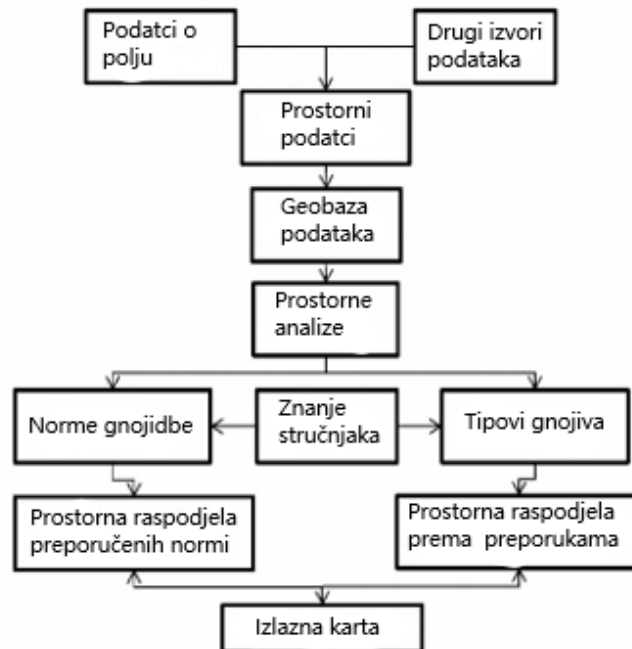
Podatci o polju

Drugi izvori podataka

Prostorni podatci

Geobaza podataka

Prostorne analize

Norme gnojidbe

Znanje stručnjaka

Tipovi gnojiva

Prostorna raspodjela preporučenih normi

Prostorna raspodjela prema preporukama

Izlazna karta